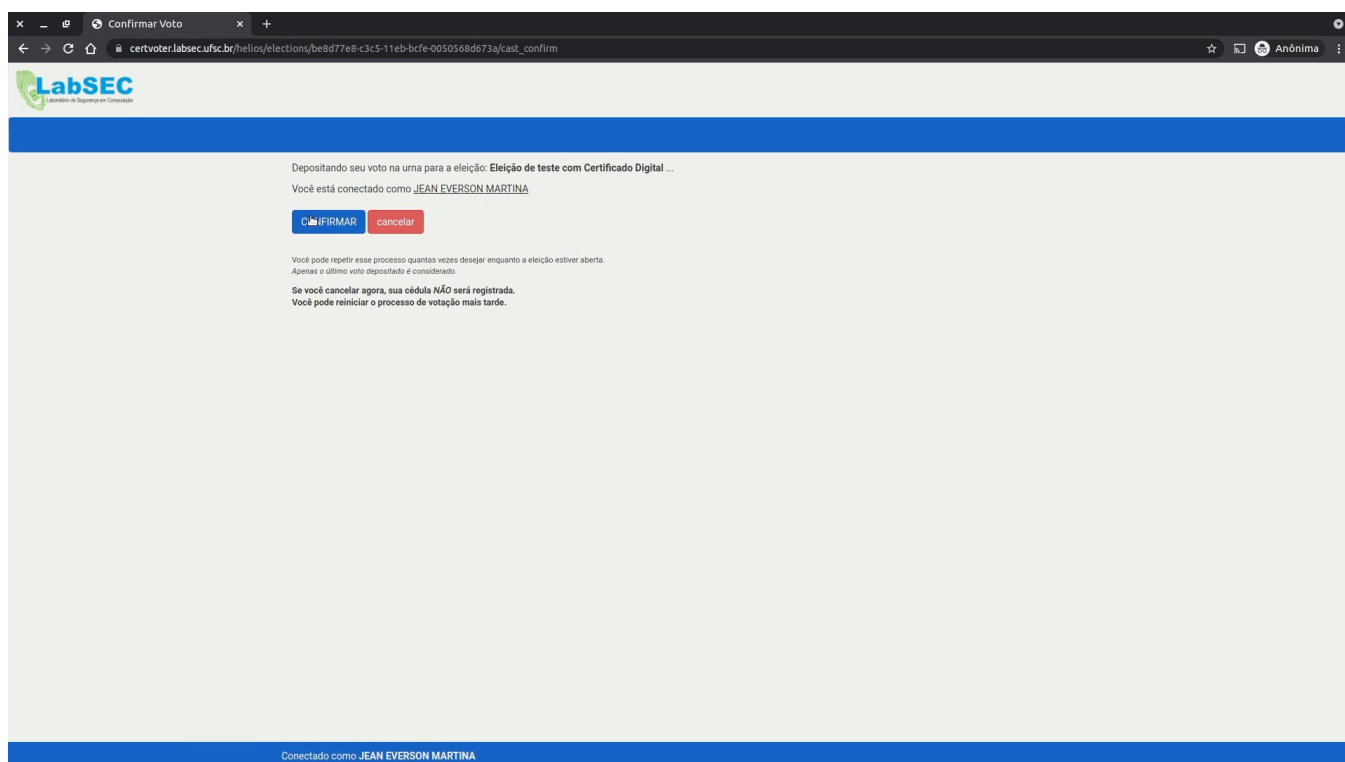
Confirmar Voto

certvoter.labsec.ufsc.br/helios/elections/be8d77e8-c3c5-11eb-bcfe-0050568d673a/cast_confirm

Anônima

LabSEC
Laboratório de Segurança em Computação

Depositando seu voto na urna para a eleição: **Eleição de teste com Certificado Digital** ...

Você está conectado como JEAN EVERSON MARTINA

C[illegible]FIRMAR cancelar

Você pode repetir esse processo quantas vezes desejar enquanto a eleição estiver aberta.
*Apenas o último voto depositado é considerado.*

**Se você cancelar agora, sua cédula *NÃO* será registrada.**
**Você pode reiniciar o processo de votação mais tarde.**

Conectado como **JEAN EVERSON MARTINA**